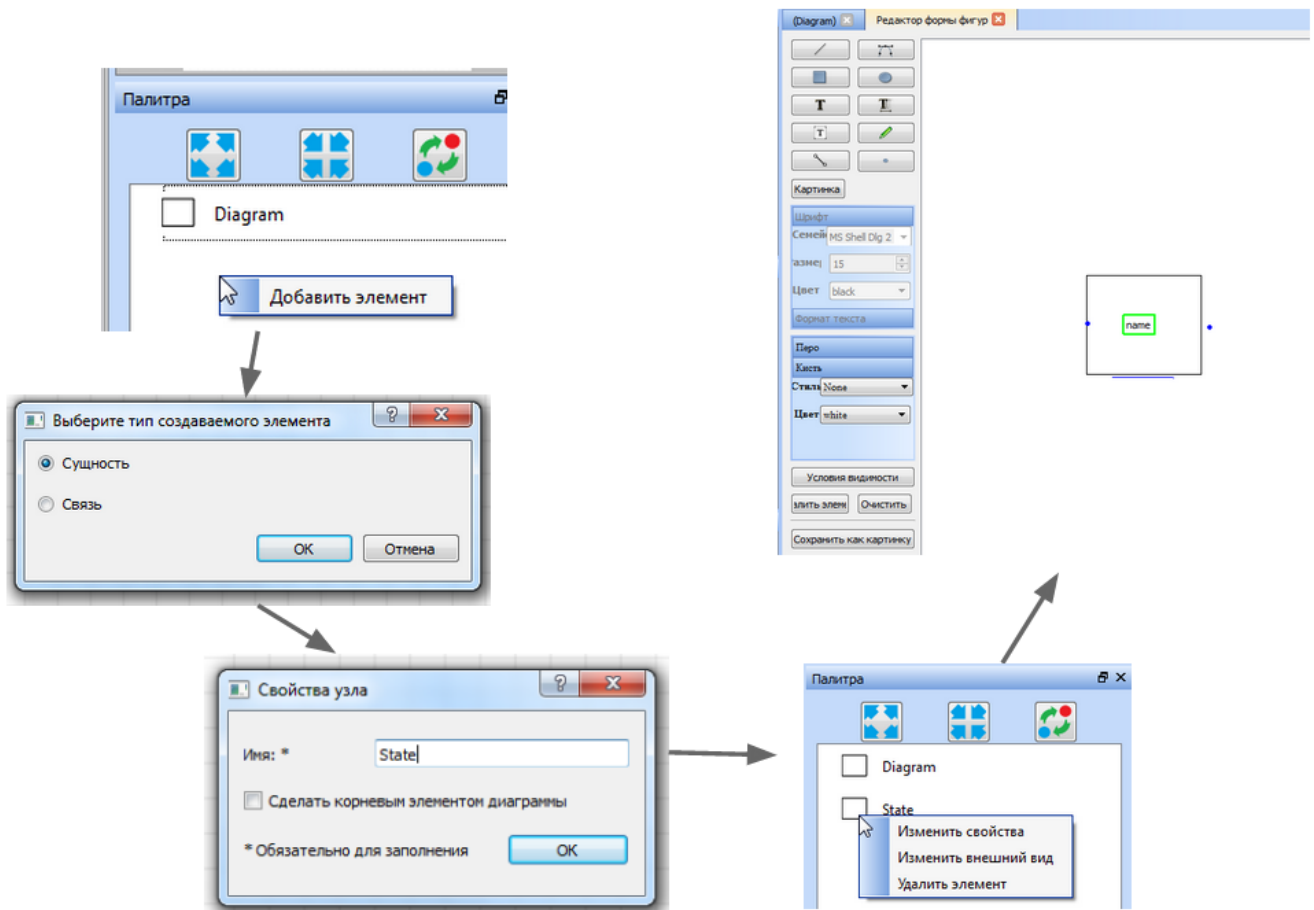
Палитра

Diagram

Добавить элемент

Выберите тип создаваемого элемента

? X

Сущность

Связь

OK

Отмена

Свойства узла

? X

Имя: *

State

Сделать корневым элементом диаграммы

* Обязательно для заполнения

OK

(Diagram) X

Редактор формы фигур X

T

T

T

Картинка

Шрифт

Семей

MS Shell Dlg 2

азме:

15

Цвет

black

Формат текста

Перо

Кисть

Стиль

None

Цвет

white

Условия видимости

алить элем

Очистить

Сохранить как картинку

name

Палитра

Diagram

State

Изменить свойства

Изменить внешний вид

Удалить элемент